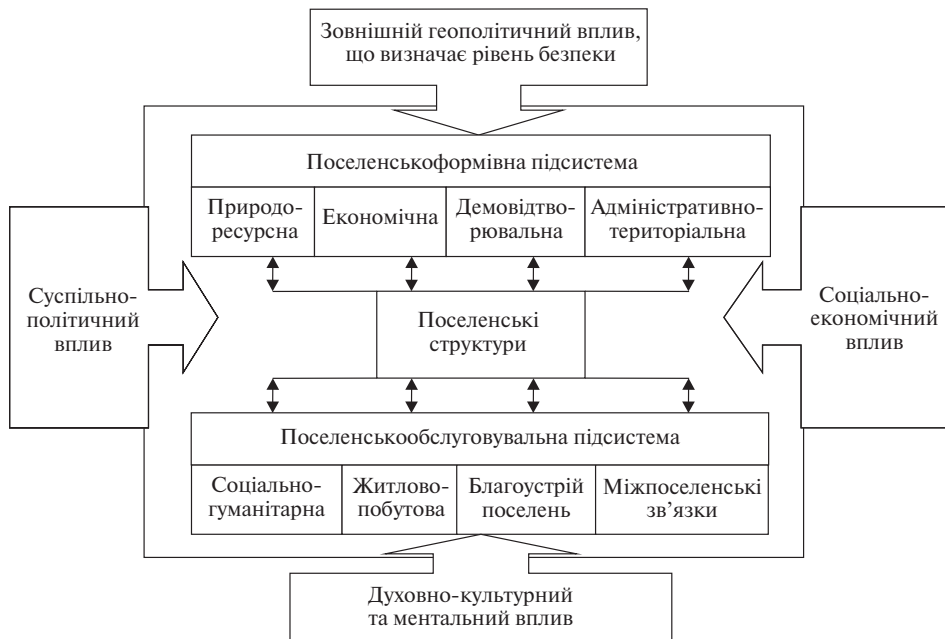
Зовнішній геополітичний вплив, що визначає рівень безпеки

Поселенськоформівна підсистема

Природо-ресурсна

Економічна

Демовідтворювальна

Адміністративно-територіальна

Суспільно-політичний вплив

Поселенські структури

Соціально-економічний вплив

Поселенськообслуговувальна підсистема

Соціально-гуманітарна

Житлово-побутова

Благоустрій поселень

Міжпоселенські зв'язки

Духовно-культурний та ментальний вплив